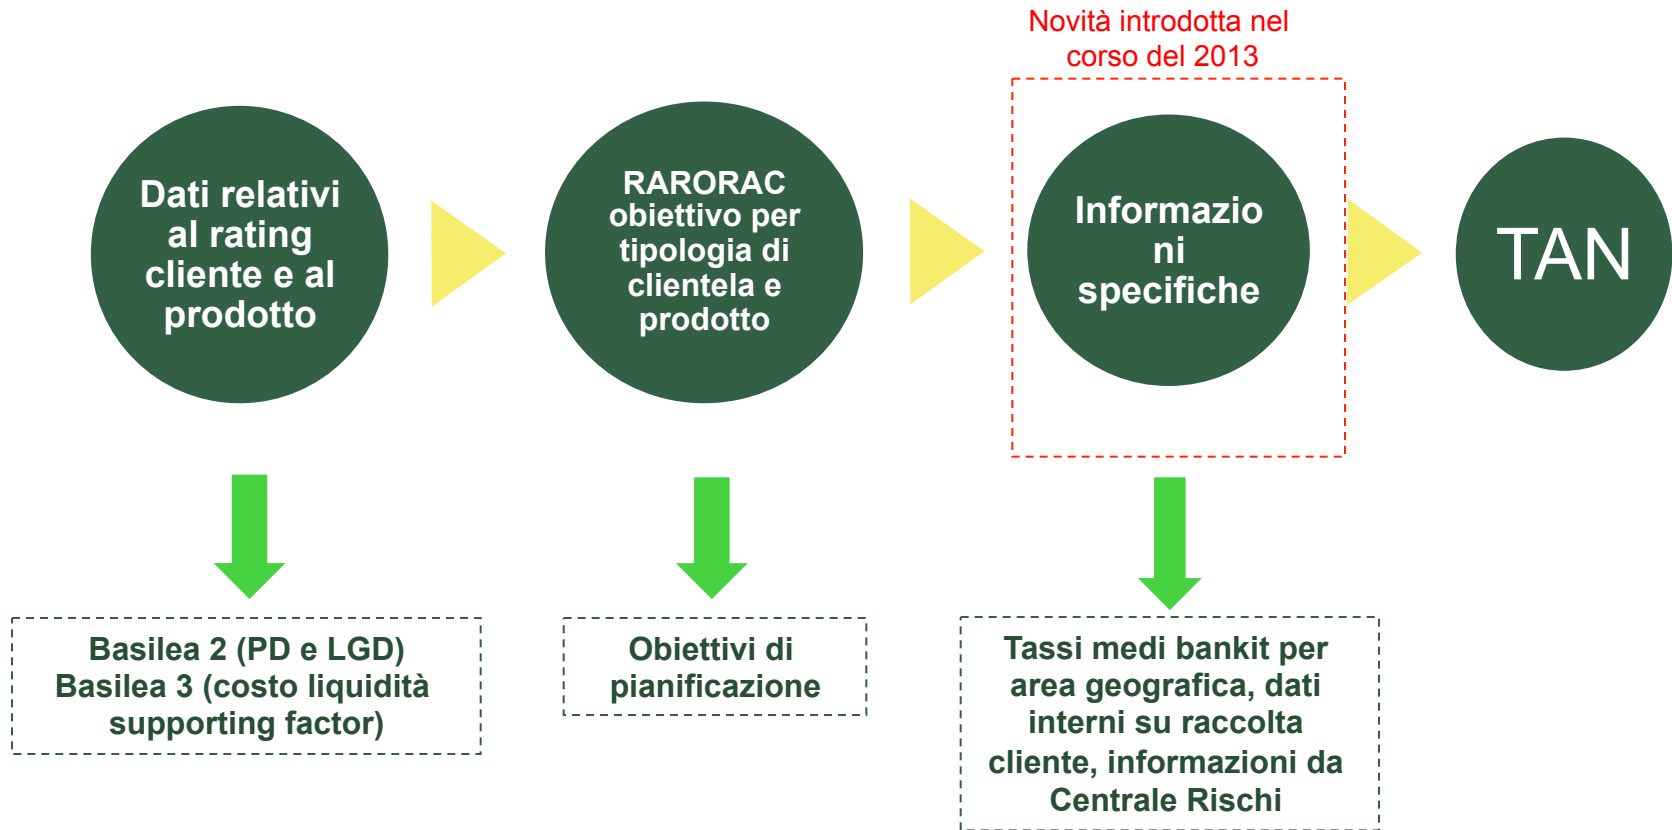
Novità introdotta nel corso del 2013

Dati relativi al rating cliente e al prodotto

RARORAC obiettivo per tipologia di clientela e prodotto

Informazio ni specifiche

TAN

Basilea 2 (PD e LGD)
Basilea 3 (costo liquidità supporting factor)

Obiettivi di pianificazione

Tassi medi bankit per area geografica, dati interni su raccolta cliente, informazioni da Centrale Rischi